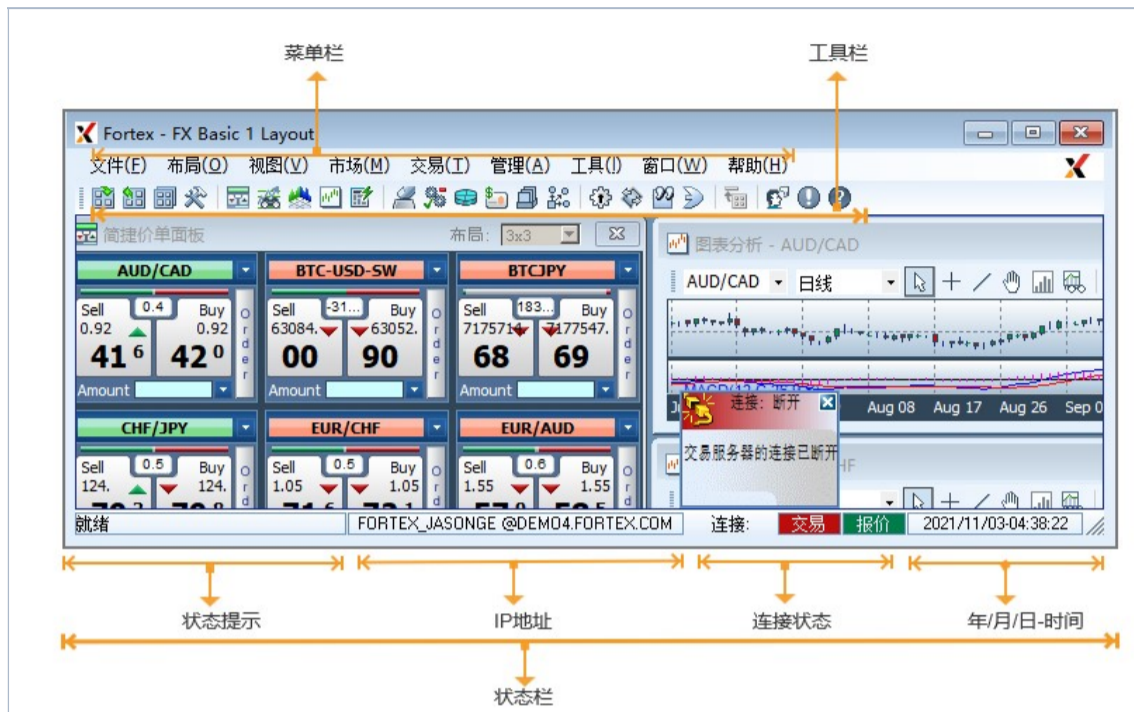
菜单栏

工具栏

Fortex - FX Basic 1 Layout

文件(F) 布局(O) 视图(V) 市场(M) 交易(T) 管理(A) 工具(I) 窗口(W) 帮助(H)

简捷价单面板 布局: 3x3

图表分析 - AUD/CAD

AUD/CAD 日线

| AUD/CAD | BTC-USD-SW | BTCJPY |
|---|---|---|
| Sell 0.4 Buy 0.92 0.92 41 6 42 0 Order Amount | Sell -31... Buy 63084. 63052. 00 90 Order Amount | Sell 183... Buy 717571 7177547. 68 69 Order Amount |
| CHF/JPY | EUR/CHF | EUR/AUD |
| Sell 0.5 Buy 124. 124. | Sell 0.5 Buy 1.05 1.05 | Sell 0.6 Buy 1.55 1.55 |

Aug 08 Aug 17 Aug 26 Sep 0

连接: 断开

交易服务器的连接已断开

就绪 FORTEX_JASONGE @DEMO4.FORTEX.COM 连接: 交易 报价 2021/11/03-04:38:22

状态提示

IP地址

连接状态

年/月/日-时间

状态栏